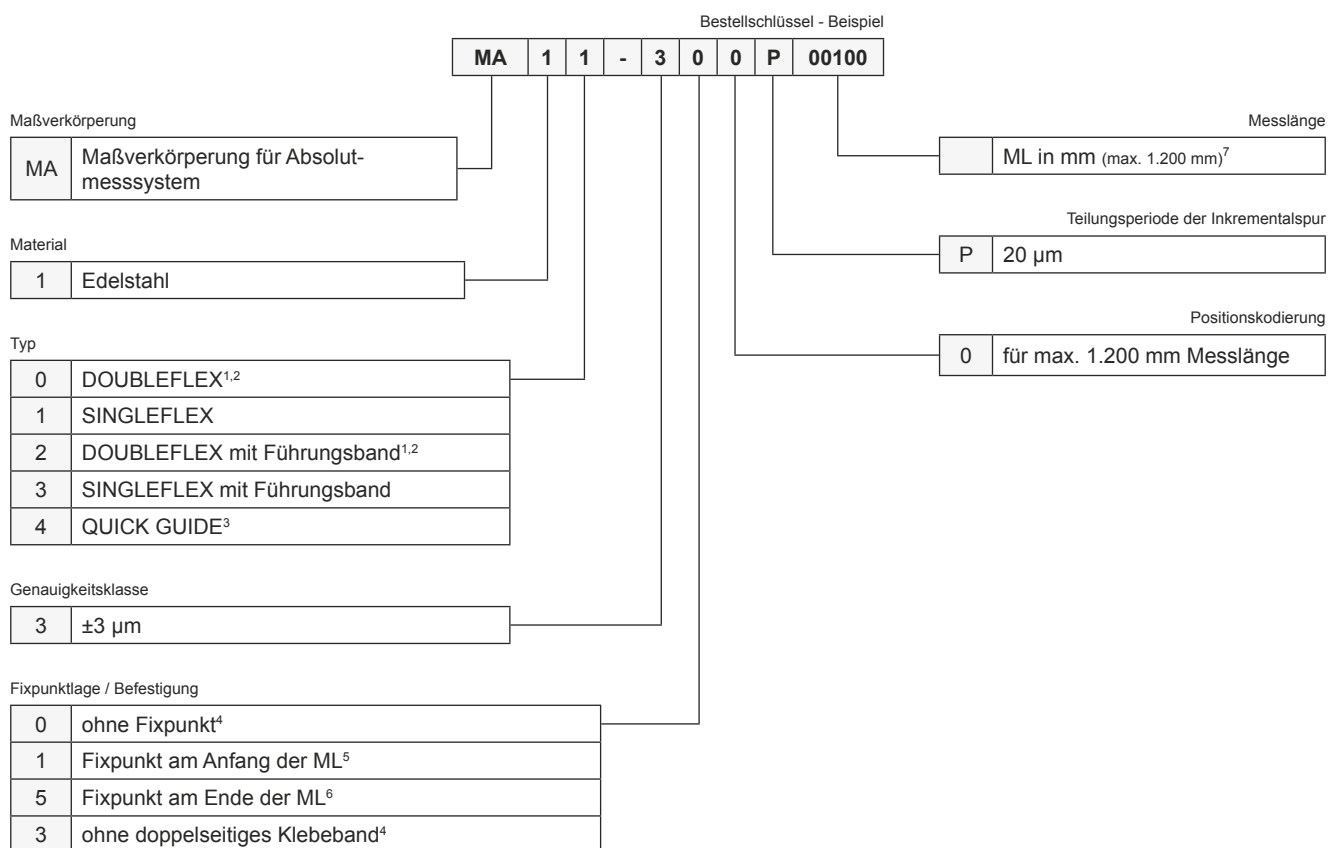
Bestellschlüssel - Beispiel

| MA | 1 | 1 | - | 3 | 0 | 0 | P | 00100 |
|---|---|---|---|---|---|---|---|---|

Maßverkörperung

| MA | Maßverkörperung für Absolutmesssystem |
|---|---|

Material

| 1 | Edelstahl |
|---|---|

Typ

| 0 | DOUBLEFLEX$^{1,2}$ |
|---|---|
| 1 | SINGLEFLEX |
| 2 | DOUBLEFLEX mit Führungsband$^{1,2}$ |
| 3 | SINGLEFLEX mit Führungsband |
| 4 | QUICK GUIDE$^{3}$ |

Genauigkeitsklasse

| 3 | ±3 µm |
|---|---|

Fixpunktlage / Befestigung

| 0 | ohne Fixpunkt$^{4}$ |
|---|---|
| 1 | Fixpunkt am Anfang der ML$^{5}$ |
| 5 | Fixpunkt am Ende der ML$^{6}$ |
| 3 | ohne doppelseitiges Klebeband$^{4}$ |

Messlänge

| | ML in mm (max. 1.200 mm)$^{7}$ |
|---|---|

Teilungsperiode der Inkrementalspur

| P | 20 µm |
|---|---|

Positionskodierung

| 0 | für max. 1.200 mm Messlänge |
|---|---|